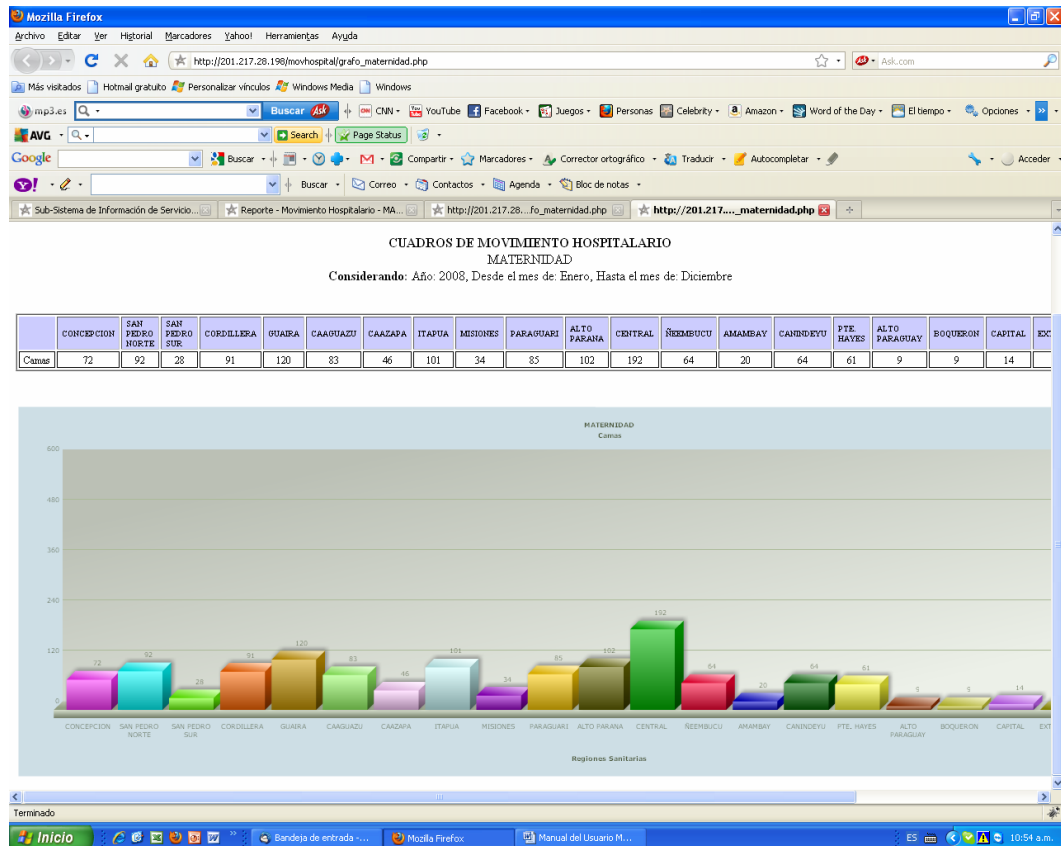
Mozilla Firefox

Archivo Editar Ver Historial Marcadores Yahoo! Herramientas Ayuda

http://201.217.28.198/movhospital/grafo_maternidad.php

Ask.com

Más visitados Hotmail gratuito Personalizar vínculos Windows Media Windows

mp3.es Buscar CNN YouTube Facebook Juegos Personas Celebrity Amazon Word of the Day El tiempo Opciones

AVG Search Page Status

Google Buscar Compartir Marcadores Corrector ortográfico Traducir Autocompletar Acceder

Buscar Correo Contactos Agenda Bloc de notas

Sub-Sistema de Información de Servicio... | Reporte - Movimiento Hospitalario - MA... | http://201.217.28...fo_maternidad.php | http://201.217...._maternidad.php

CUADROS DE MOVIMIENTO HOSPITALARIO
MATERNIDAD
**Considerando**: Año: 2008, Desde el mes de: Enero, Hasta el mes de: Diciembre

| | CONCEPCION | SAN PEDRO NORTE | SAN PEDRO SUR | CORDILLERA | GUAIRA | CAAGUAZU | CAAZAPA | ITAPUA | MISIONES | PARAGUARI | ALTO PARANA | CENTRAL | ÑEEMBUCU | AMAMBAY | CANINDEYU | PTE. HAYES | ALTO PARAGUAY | BOQUERON | CAPITAL | EX |
|---|---|---|---|---|---|---|---|---|---|---|---|---|---|---|---|---|---|---|---|---|
| Camas | 72 | 92 | 28 | 91 | 120 | 83 | 46 | 101 | 34 | 85 | 102 | 192 | 64 | 20 | 64 | 61 | 9 | 9 | 14 | |

MATERNIDAD
Camas

600
480
360
240
120
0

72 92 28 91 120 83 46 101 34 85 102 192 64 20 64 61 9 9 14

CONCEPCION SAN PEDRO NORTE SAN PEDRO SUR CORDILLERA GUAIRA CAAGUAZU CAAZAPA ITAPUA MISIONES PARAGUARI ALTO PARANA CENTRAL ÑEEMBUCU AMAMBAY CANINDEYU PTE. HAYES ALTO PARAGUAY BOQUERON CAPITAL EXT

Regiones Sanitarias

Terminado

Inicio Bandeja de entrada -... Mozilla Firefox Manual del Usuario M... ES 10:54 a.m.